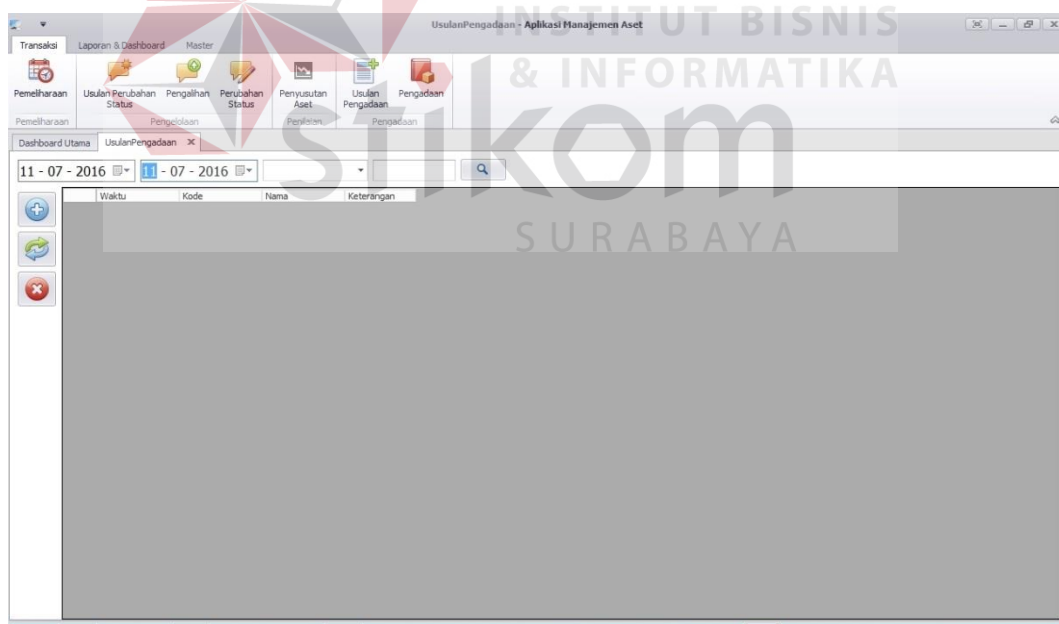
UsulanPengadaan - Aplikasi Manajemen Aset

INSTITUT BISNIS & INFORMATIKA

stikom

SURABAYA

Transaksi | Laporan & Dashboard | Master

Pemeliharaan | Usulan Perubahan Status | Pengalihan | Perubahan Status | Penyusutan Aset | Usulan Pengadaan | Pengadaan

Pemeliharaan | Pengelolaan | Penilaian | Pengadaan

Dashboard Utama | UsulanPengadaan ×

11 - 07 - 2016 | 11 - 07 - 2016

| Waktu | Kode | Nama | Keterangan |
|---|---|---|---|